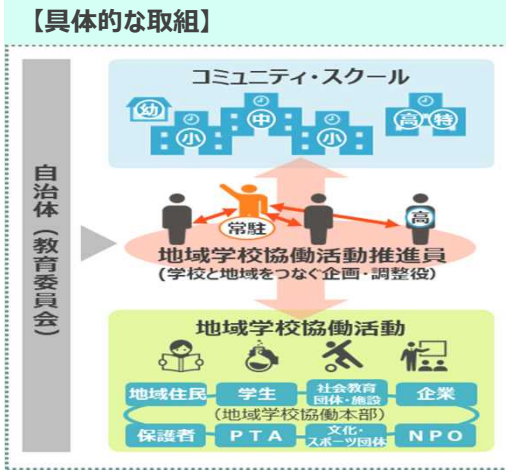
【具体的な取組】

自治体（教育委員会）

コミュニティ・スクール

幼 小 中 小 高 特

常駐

高

地域学校協働活動推進員
（学校と地域をつなぐ企画・調整役）

地域学校協働活動

地域住民
学生
社会教育団体・施設
企業
（地域学校協働本部）
保護者
PTA
文化・スポーツ団体
NPO